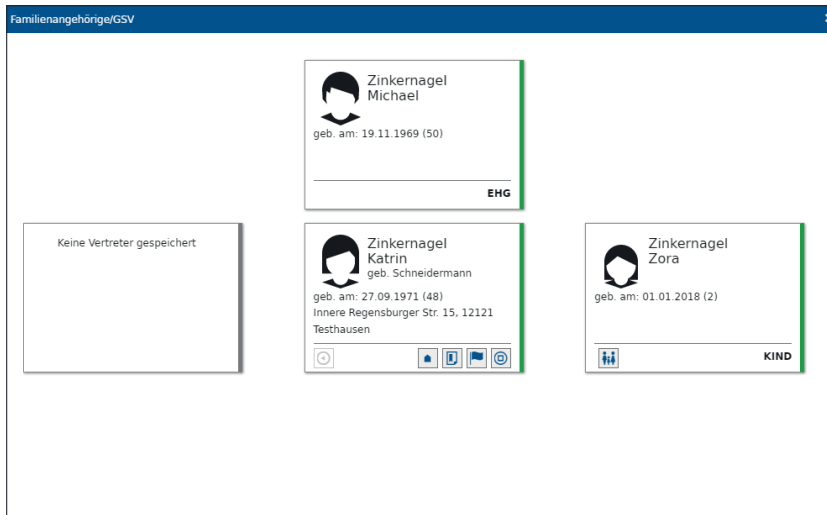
Familienangehörige/GSV

Zinkernagel
Michael
geb. am: 19.11.1969 (50)
EHG

Keine Vertreter gespeichert

Zinkernagel
Katrin
geb. Schneidermann
geb. am: 27.09.1971 (48)
Innere Regensburger Str. 15, 12121 Testhausen

Zinkernagel
Zora
geb. am: 01.01.2018 (2)
KIND